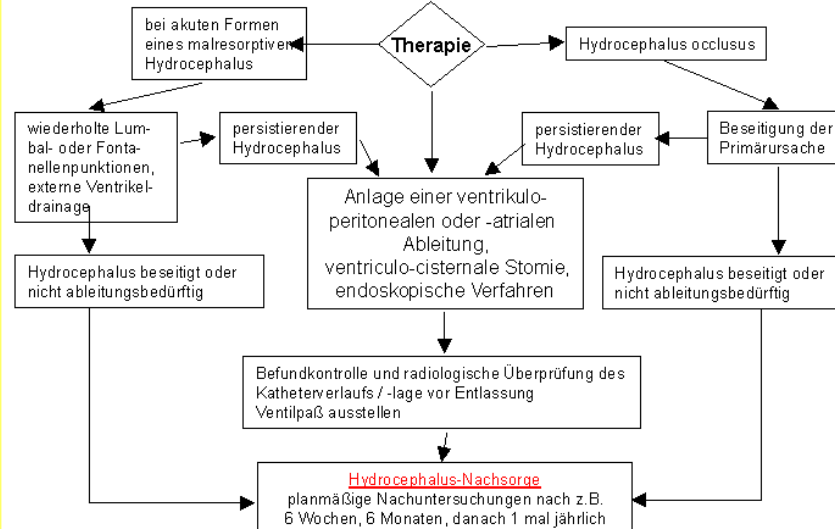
Therapie

bei akuten Formen eines malresorptiven Hydrocephalus

Hydrocephalus occlusus

wiederholte Lumbal- oder Fontanellenpunktionen, externe Ventrikeldrainage

persistierender Hydrocephalus

Anlage einer ventrikulo-peritonealen oder -atrialen Ableitung, ventriculo-cisternale Stomie, endoskopische Verfahren

persistierender Hydrocephalus

Beseitigung der Primärursache

Hydrocephalus beseitigt oder nicht ableitungsbedürftig

Hydrocephalus beseitigt oder nicht ableitungsbedürftig

Befundkontrolle und radiologische Überprüfung des Katheterverlaufs / -lage vor Entlassung
Ventilpaß ausstellen

Hydrocephalus-Nachsorge
planmäßige Nachuntersuchungen nach z.B. 6 Wochen, 6 Monaten, danach 1 mal jährlich